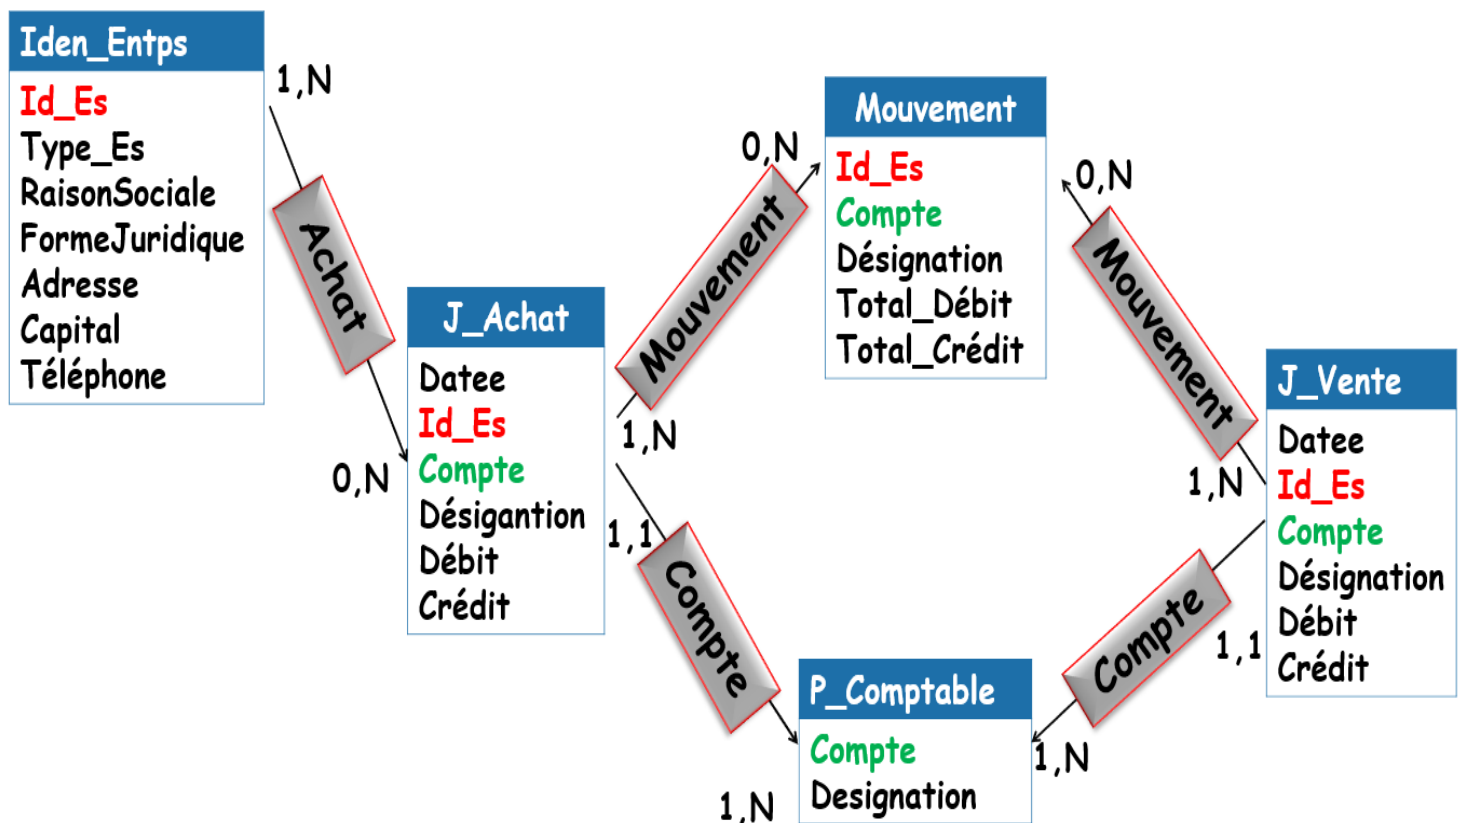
Iden_Entps
Id_Es
Type_Es
RaisonSociale
FormeJuridique
Adresse
Capital
Téléphone

1,N

Achat

0,N

J_Achat
Datee
Id_Es
Compte
Désigantion
Débit
Crédit

0,N

Mouvement

1,N

Mouvement
Id_Es
Compte
Désignation
Total_Débit
Total_Crédit

0,N

Mouvement

1,N

J_Vente
Datee
Id_Es
Compte
Désignation
Débit
Crédit

1,1

Compte

1,N

P_Comptable
Compte
Designation

1,N

Compte

1,1